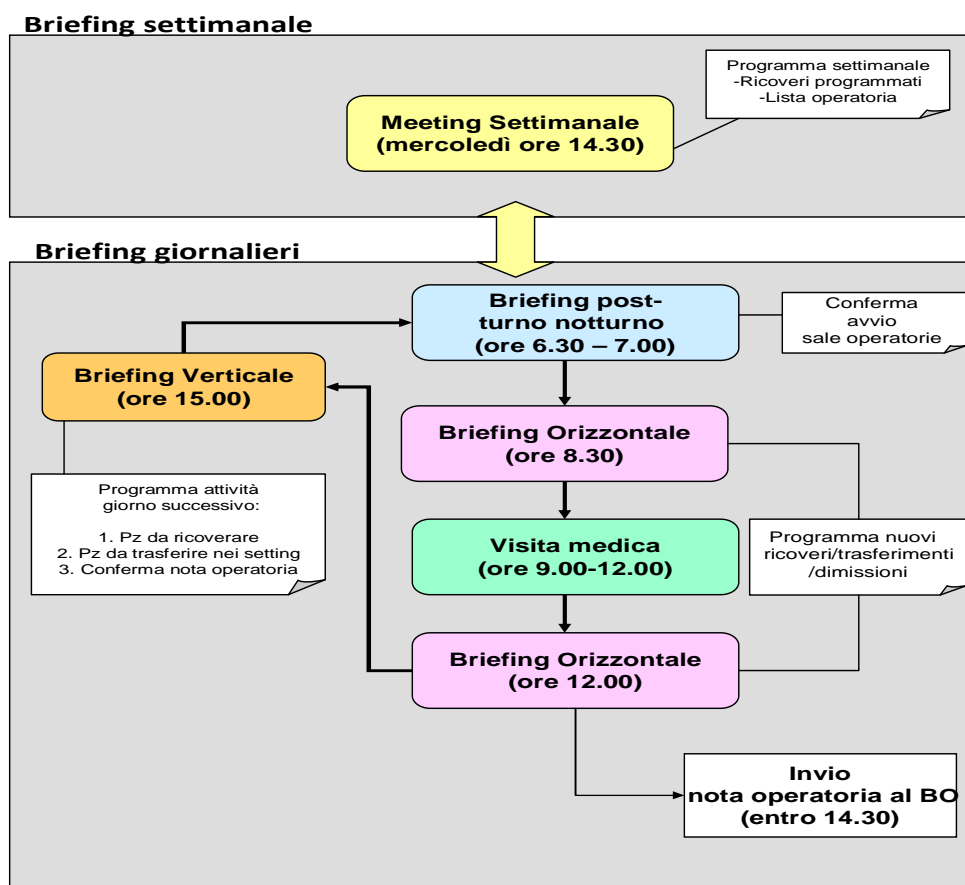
Briefing settimanale

Programma settimanale
-Ricoveri programmati
-Lista operatoria

Meeting Settimanale
(mercoledì ore 14.30)

Briefing giornalieri

Briefing post-turno notturno
(ore 6.30 – 7.00)

Conferma avvio sale operatorie

Briefing Verticale
(ore 15.00)

Briefing Orizzontale
(ore 8.30)

Programma attività giorno successivo:

1. Pz da ricoverare
2. Pz da trasferire nei setting
3. Conferma nota operatoria

Visita medica
(ore 9.00-12.00)

Programma nuovi ricoveri/trasferimenti /dimissioni

Briefing Orizzontale
(ore 12.00)

Invio
nota operatoria al BO
(entro 14.30)